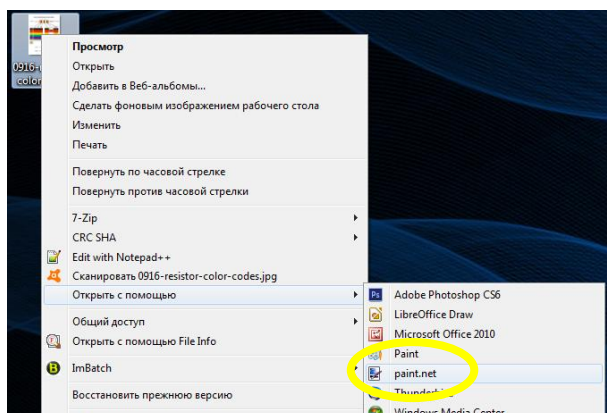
0916-r
color

Просмотр
Открыть
Добавить в Веб-альбомы...
Сделать фоновым изображением рабочего стола
Изменить
Печать

Повернуть по часовой стрелке
Повернуть против часовой стрелки

7-Zip
CRC SHA
Edit with Notepad++
Сканировать 0916-resistor-color-codes.jpg
Открыть с помощью

Общий доступ
Открыть с помощью File Info

ImBatch

Восстановить прежнюю версию

Adobe Photoshop CS6
LibreOffice Draw
Microsoft Office 2010
Paint
paint.net
Thunderb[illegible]
Windows Media Center